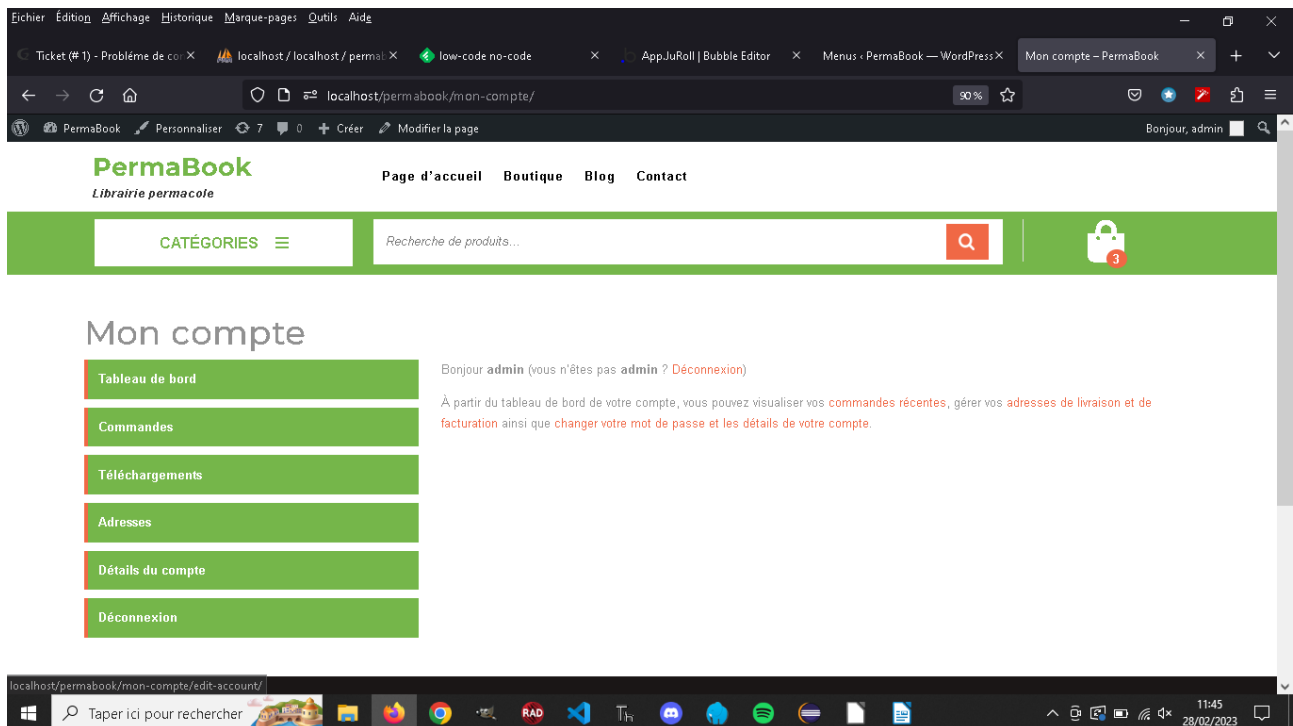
Fichier Édition Affichage Historique Marque-pages Outils Aide

Ticket (# 1) - Probléme de co ×
localhost / localhost / perma ×
low-code no-code ×
AppJuRoll | Bubble Editor ×
Menus ‹ PermaBook — WordPress ×
Mon compte – PermaBook ×

localhost/permabook/mon-compte/
90%

PermaBook Personnaliser 7 0 Créer Modifier la page
Bonjour, admin

PermaBook
Librairie permacole

Page d'accueil Boutique Blog Contact

CATÉGORIES
Recherche de produits...
3

Mon compte

Tableau de bord
Commandes
Téléchargements
Adresses
Détails du compte
Déconnexion

Bonjour admin (vous n'êtes pas admin ? Déconnexion)

À partir du tableau de bord de votre compte, vous pouvez visualiser vos commandes récentes, gérer vos adresses de livraison et de facturation ainsi que changer votre mot de passe et les détails de votre compte.

localhost/permabook/mon-compte/edit-account/

Taper ici pour rechercher
RAD
11:45
28/02/2023